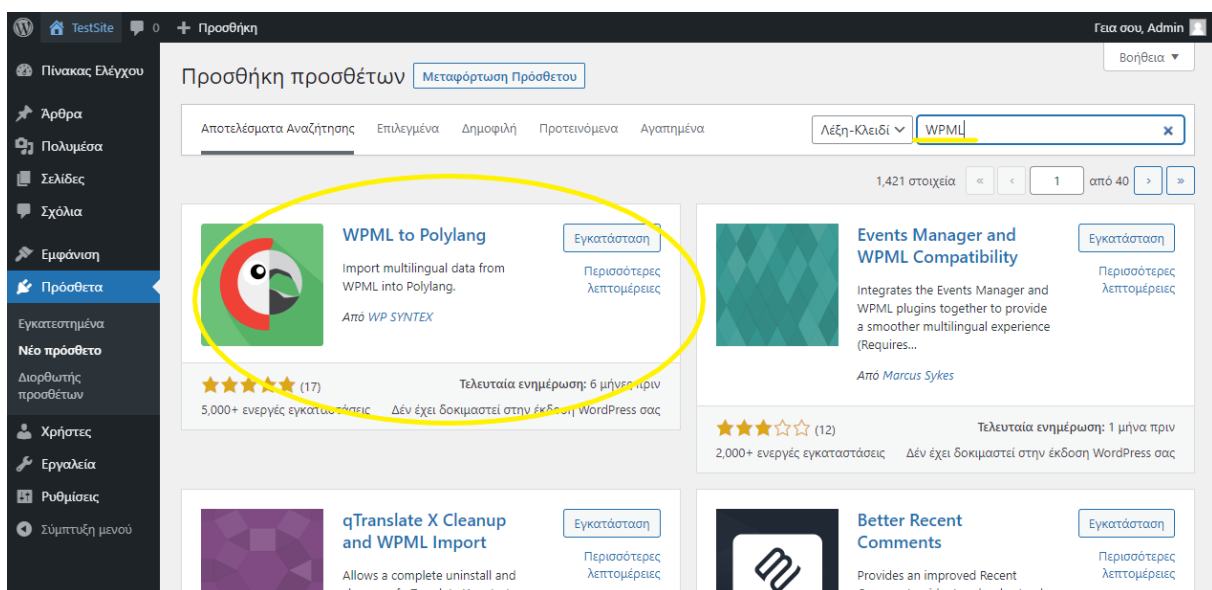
TestSite 0 + Προσθήκη
Γεια σου, Admin

Πίνακας Ελέγχου
Άρθρα
Πολυμέσα
Σελίδες
Σχόλια
Εμφάνιση
Πρόσθετα
Εγκατεστημένα
Νέο πρόσθετο
Διορθωτής προσθέτων
Χρήστες
Εργαλεία
Ρυθμίσεις
Σύμπτυξη μενού

Προσθήκη προσθέτων Μεταφόρτωση Πρόσθετου
Βοήθεια ▼

Αποτελέσματα Αναζήτησης Επιλεγμένα Δημοφιλή Προτεινόμενα Αγαπημένα
Λέξη-Κλειδί WPML ×

1,421 στοιχεία « ‹ 1 από 40 › »

WPML to Polylang
Εγκατάσταση
Περισσότερες λεπτομέρειες
Import multilingual data from WPML into Polylang.
Από WP SYNTEX
(17)
Τελευταία ενημέρωση: 6 μήνες πριν
5,000+ ενεργές εγκαταστάσεις
Δεν έχει δοκιμαστεί στην έκδοση WordPress σας

Events Manager and WPML Compatibility
Εγκατάσταση
Περισσότερες λεπτομέρειες
Integrates the Events Manager and WPML plugins together to provide a smoother multilingual experience (Requires...
Από Marcus Sykes
(12)
Τελευταία ενημέρωση: 1 μήνα πριν
2,000+ ενεργές εγκαταστάσεις
Δεν έχει δοκιμαστεί στην έκδοση WordPress σας

qTranslate X Cleanup and WPML Import
Εγκατάσταση
Περισσότερες λεπτομέρειες
Allows a complete uninstall and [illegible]

Better Recent Comments
Εγκατάσταση
Περισσότερες λεπτομέρειες
Provides an improved Recent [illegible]